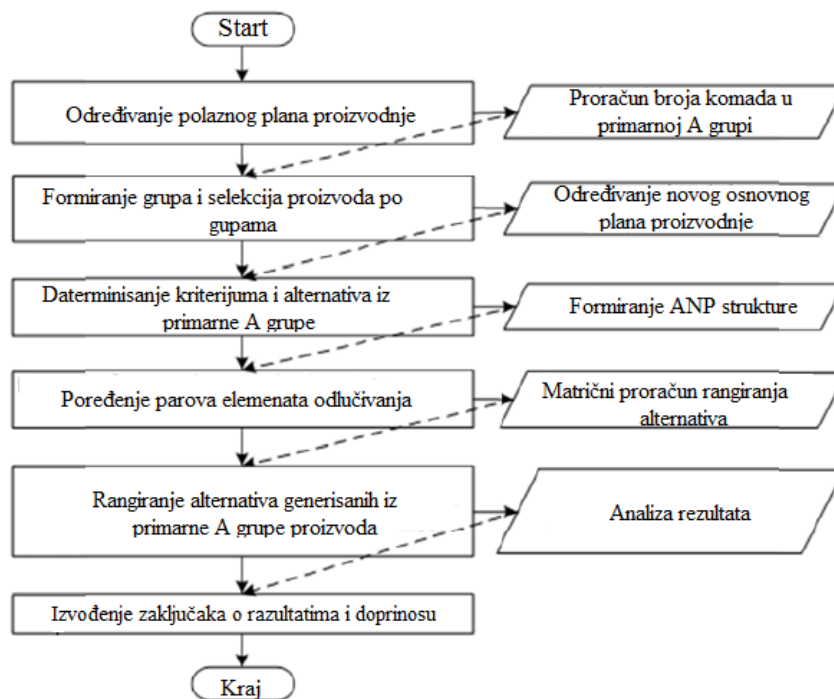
Start

Određivanje polaznog plana proizvodnje

Proračun broja komada u primarnoj A grupi

Formiranje grupa i selekcija proizvoda po gupama

Određivanje novog osnovnog plana proizvodnje

Daterminisanje kriterijuma i alternativa iz primarne A grupe

Formiranje ANP strukture

Poređenje parova elemenata odlučivanja

Matrični proračun rangiranja alternativa

Rangiranje alternativa generisanih iz primarne A grupe proizvoda

Analiza rezultata

Izvođenje zaključaka o razultatima i doprinosu

Kraj